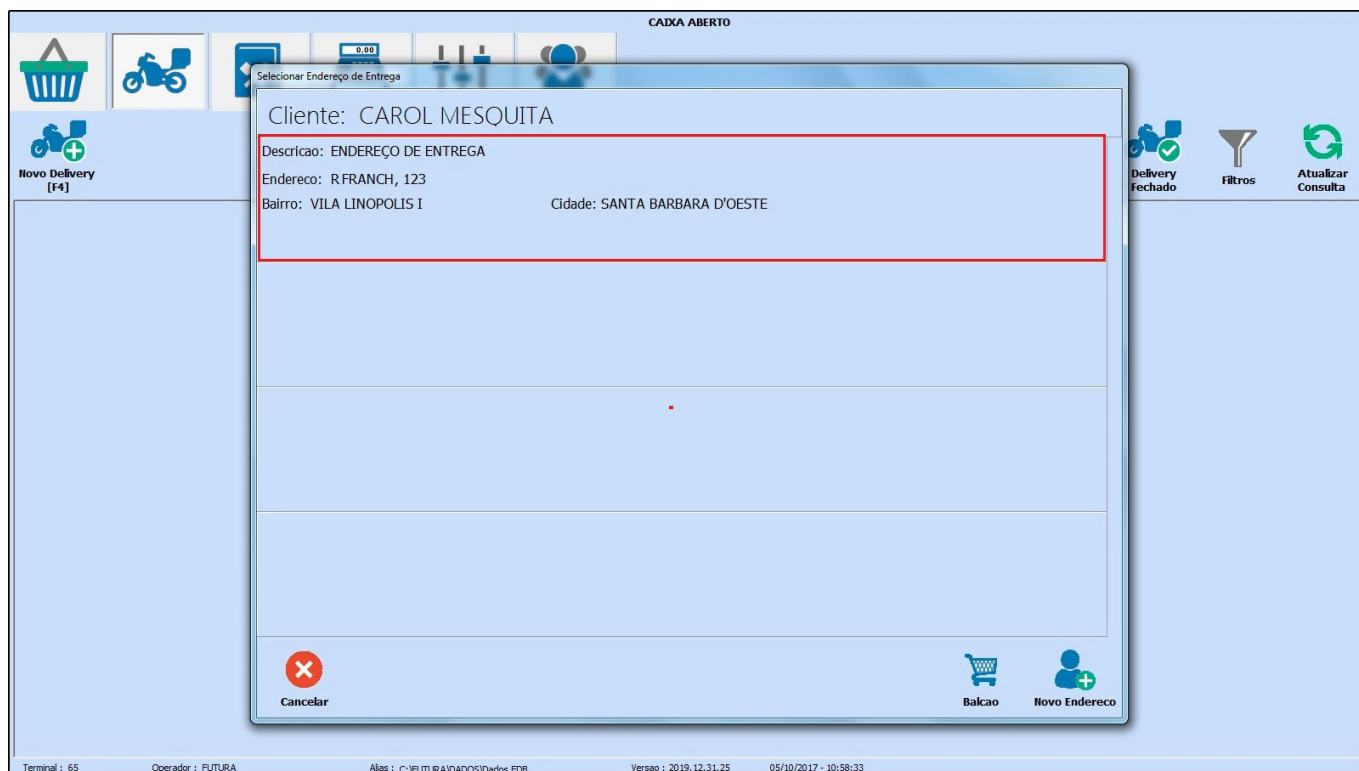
CAIXA ABERTO

0.00

Novo Delivery
[F4]

Selecionar Endereço de Entrega

Cliente: CAROL MESQUITA

Descricao: ENDEREÇO DE ENTREGA

Endereco: R FRANCH, 123

Bairro: VILA LINOPOLIS I

Cidade: SANTA BARBARA D'OESTE

Cancelar

Balcao

Novo Endereco

Delivery Fechado

Filtros

Atualizar Consulta

Terminal : 65

Operador : FUTURA

Alias : C:\FUTURA\DADOS\Dados.FDB

Versao : 2019.12.31.25

05/10/2017 - 10:58:33